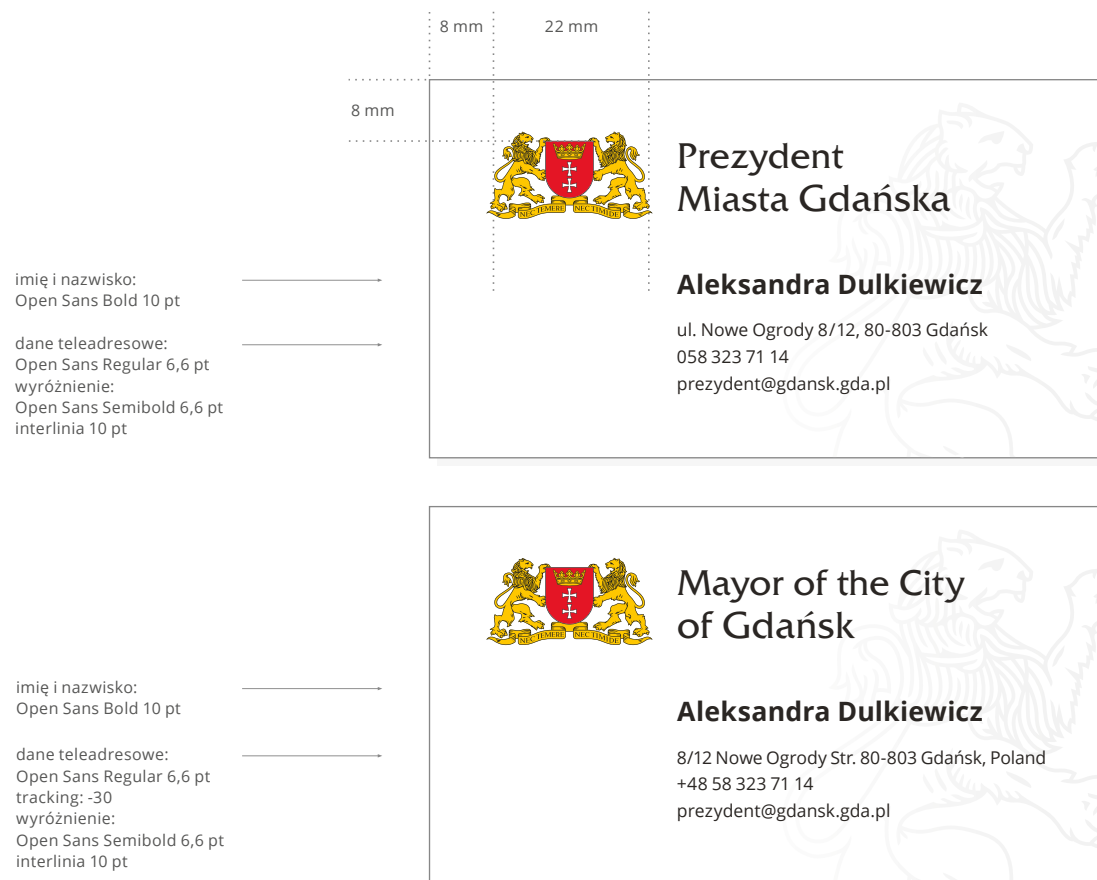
8 mm
22 mm
8 mm

imię i nazwisko:
Open Sans Bold 10 pt

dane teleadresowe:
Open Sans Regular 6,6 pt
wyróżnienie:
Open Sans Semibold 6,6 pt
interlinia 10 pt

NEC TEMERE NEC TIMIDE

Prezydent
Miasta Gdańska

Aleksandra Dulkiewicz

ul. Nowe Ogrody 8/12, 80-803 Gdańsk
058 323 71 14
prezydent@gdansk.gda.pl

imię i nazwisko:
Open Sans Bold 10 pt

dane teleadresowe:
Open Sans Regular 6,6 pt
tracking: -30
wyróżnienie:
Open Sans Semibold 6,6 pt
interlinia 10 pt

NEC TEMERE NEC TIMIDE

Mayor of the City
of Gdańsk

Aleksandra Dulkiewicz

8/12 Nowe Ogrody Str. 80-803 Gdańsk, Poland
+48 58 323 71 14
prezydent@gdansk.gda.pl